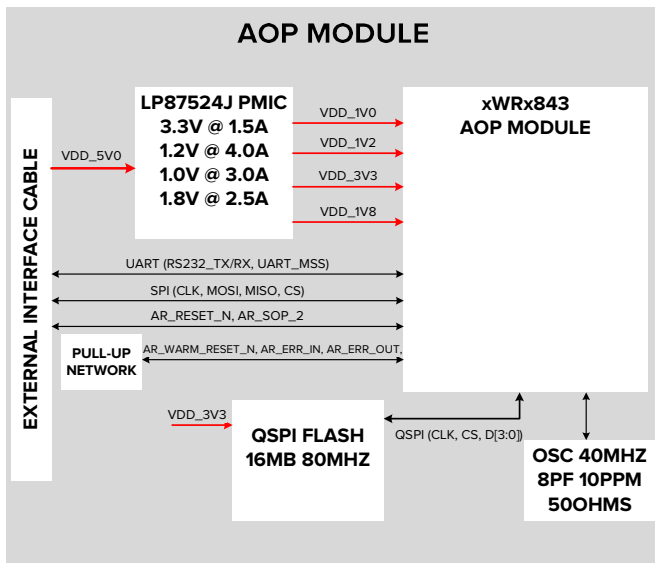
AOP MODULE

EXTERNAL INTERFACE CABLE

VDD_5V0

LP87524J PMIC
3.3V @ 1.5A
1.2V @ 4.0A
1.0V @ 3.0A
1.8V @ 2.5A

VDD_1V0
VDD_1V2
VDD_3V3
VDD_1V8

xWRx843
AOP MODULE

UART (RS232_TX/RX, UART_MSS)
SPI (CLK, MOSI, MISO, CS)
AR_RESET_N, AR_SOP_2

PULL-UP NETWORK

AR_WARM_RESET_N, AR_ERR_IN, AR_ERR_OUT,

VDD_3V3

QSPI FLASH
16MB 80MHZ

QSPI (CLK, CS, D[3:0])

OSC 40MHZ
8PF 10PPM
50OHMS